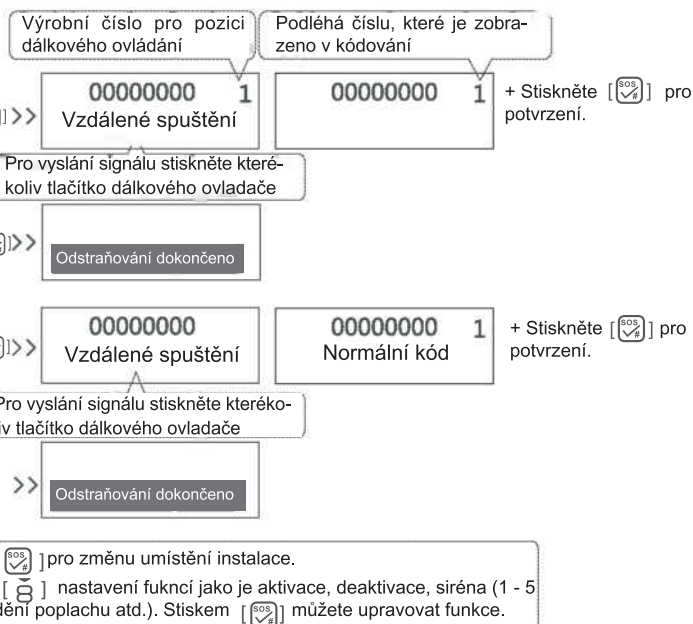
Výrobní číslo pro pozici dálkového ovládání

Podléhá číslu, které je zobrazeno v kódování

00000000 1
Vzdálené spuštění

00000000 1

+ Stiskněte [SOS ✓#] pro potvrzení.

Pro vyslání signálu stiskněte kterékoliv tlačítko dálkového ovladače

Odstraňování dokončeno

00000000
Vzdálené spuštění

00000000 1
Normální kód

+ Stiskněte [SOS ✓#] pro potvrzení.

Pro vyslání signálu stiskněte kterékoliv tlačítko dálkového ovladače

Odstraňování dokončeno

[SOS ✓#] ]pro změnu umístění instalace.

[ 8 ] nastavení fuknců jako je aktivace, deaktivace, siréna (1 - 5 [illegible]lění poplachu atd.). Stiskem [SOS ✓#] můžete upravovat funkce.